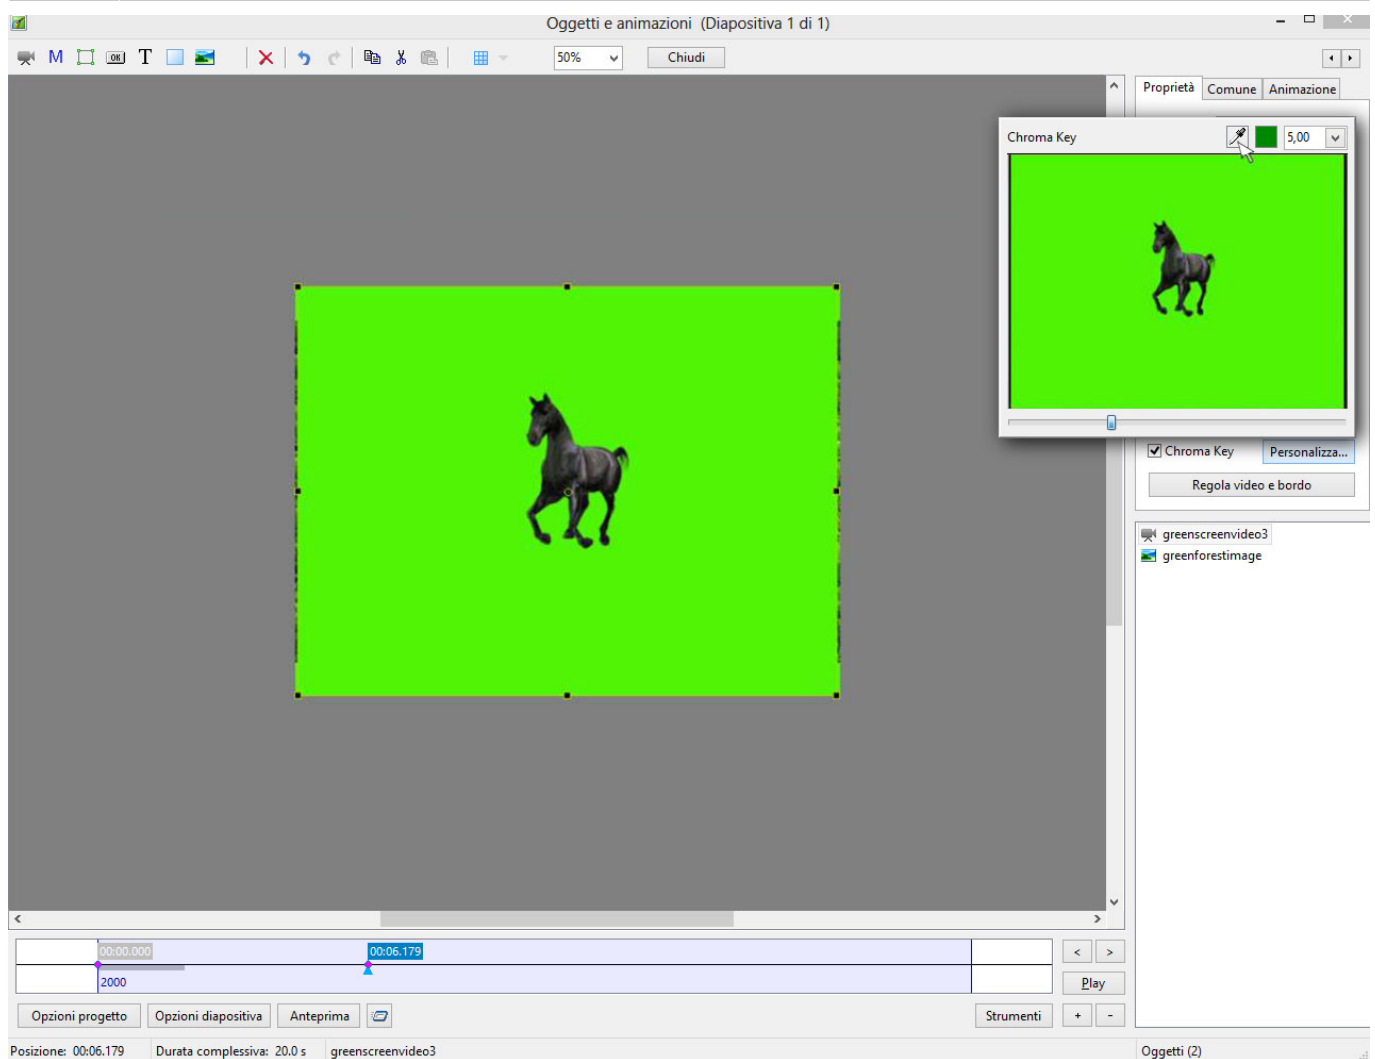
Oggetti e animazioni (Diapositiva 1 di 1)

M T

50%

Chiudi

Proprietà Comune Animazione

Chroma Key

5,00

Chroma Key Personalizza...

Regola video e bordo

greenscreenvideo3
greenforestimage

00:00.000 00:06.179

2000

< >

Play

Opzioni progetto Opzioni diapositiva Anteprima

Strumenti + -

Posizione: 00:06.179 Durata complessiva: 20.0 s greenscreenvideo3

Oggetti (2)